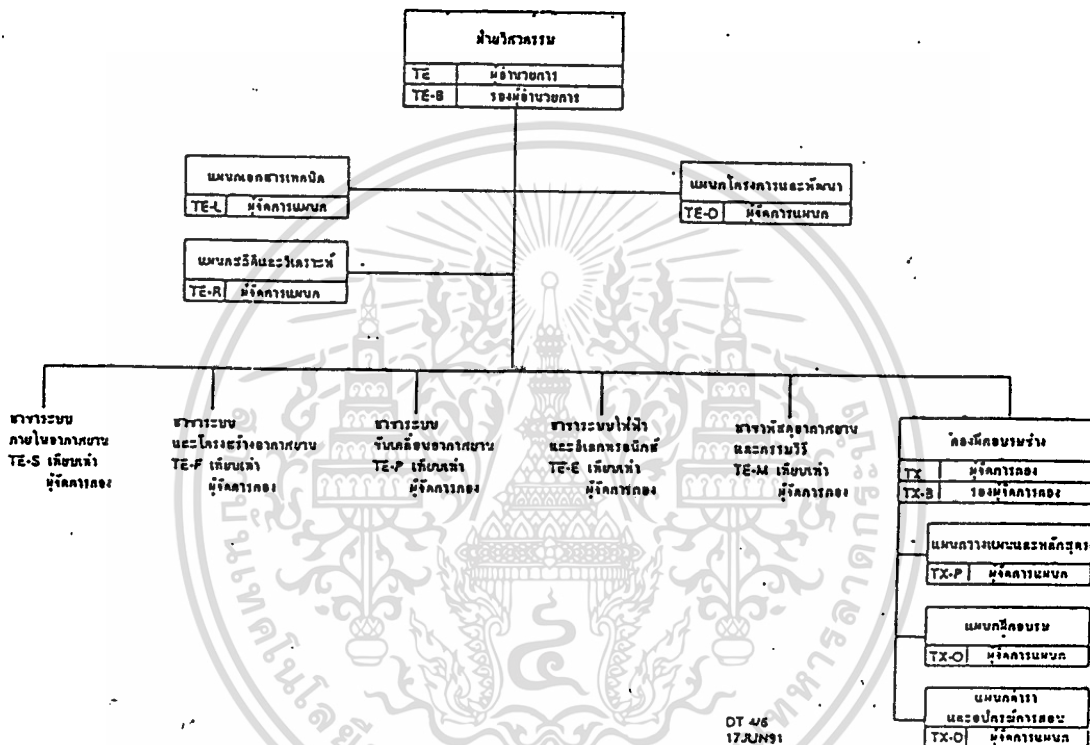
ฝ่ายวิศวกรรม

| TE | ผู้อำนวยการ |
|---|---|
| TE-B | รองผู้อำนวยการ |

แผนกเอกสารเทคนิค

| TE-L | ผู้จัดการแผนก |
|---|---|

แผนกโครงการและพัฒนา

| TE-O | ผู้จัดการแผนก |
|---|---|

แผนกวิจัยและวิเคราะห์

| TE-R | ผู้จัดการแผนก |
|---|---|

ช่างระบบ ภายในอากาศยาน TE-S เทียบเท่า ผู้จัดการกอง

ช่างระบบ และโครงสร้างอากาศยาน TE-F เทียบเท่า ผู้จัดการกอง

ช่างระบบ ขับเคลื่อนอากาศยาน TE-P เทียบเท่า ผู้จัดการกอง

ช่างระบบไฟฟ้า และอิเลคทรอนิกส์ TE-E เทียบเท่า ผู้จัดการกอง

ช่างพัสดุอากาศยาน และการบริการ TE-M เทียบเท่า ผู้จัดการกอง

กองฝึกอบรมช่าง

| TX | ผู้จัดการกอง |
|---|---|
| TX-B | รองผู้จัดการกอง |

แผนกวางแผนและหลักสูตร

| TX-P | ผู้จัดการแผนก |
|---|---|

แผนกฝึกอบรม

| TX-O | ผู้จัดการแผนก |
|---|---|

แผนกตำรา และอุปกรณ์การสอน

| TX-O | ผู้จัดการแผนก |
|---|---|

DT 4/6
17JUN91